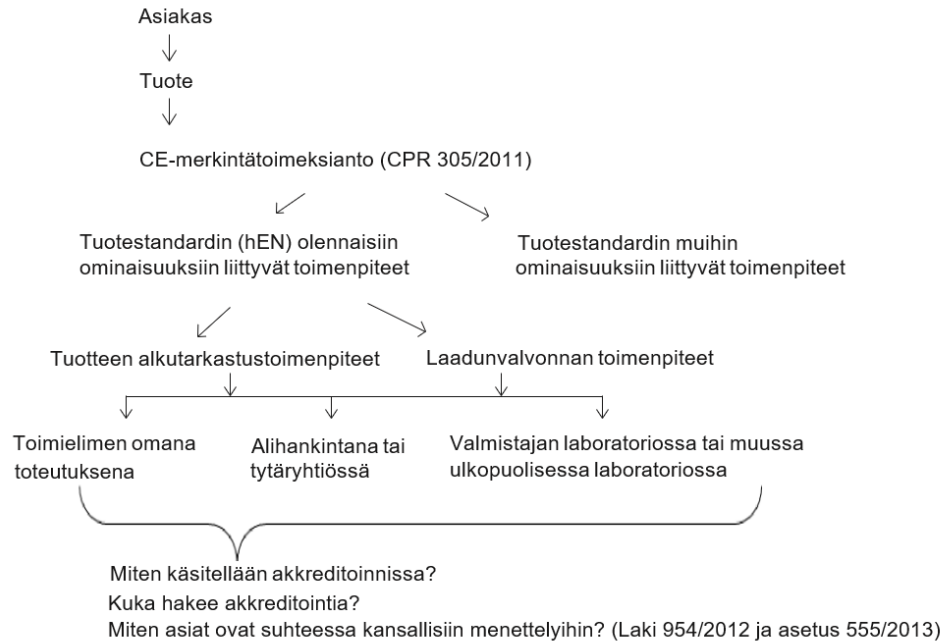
Asiakas

Tuote

CE-merkintätoimeksianto (CPR 305/2011)

Tuotestandardin (hEN) olennaisiin ominaisuuksiin liittyvät toimenpiteet

Tuotestandardin muihin ominaisuuksiin liittyvät toimenpiteet

Tuotteen alkutarkastustoimenpiteet

Laadunvalvonnan toimenpiteet

Toimielimen omana toteutuksena

Alihankintana tai tytäryhtiössä

Valmistajan laboratoriossa tai muussa ulkopuolisessa laboratoriossa

Miten käsitellään akkreditoinnissa?
Kuka hakee akkreditointia?
Miten asiat ovat suhteessa kansallisiin menettelyihin? (Laki 954/2012 ja asetus 555/2013)